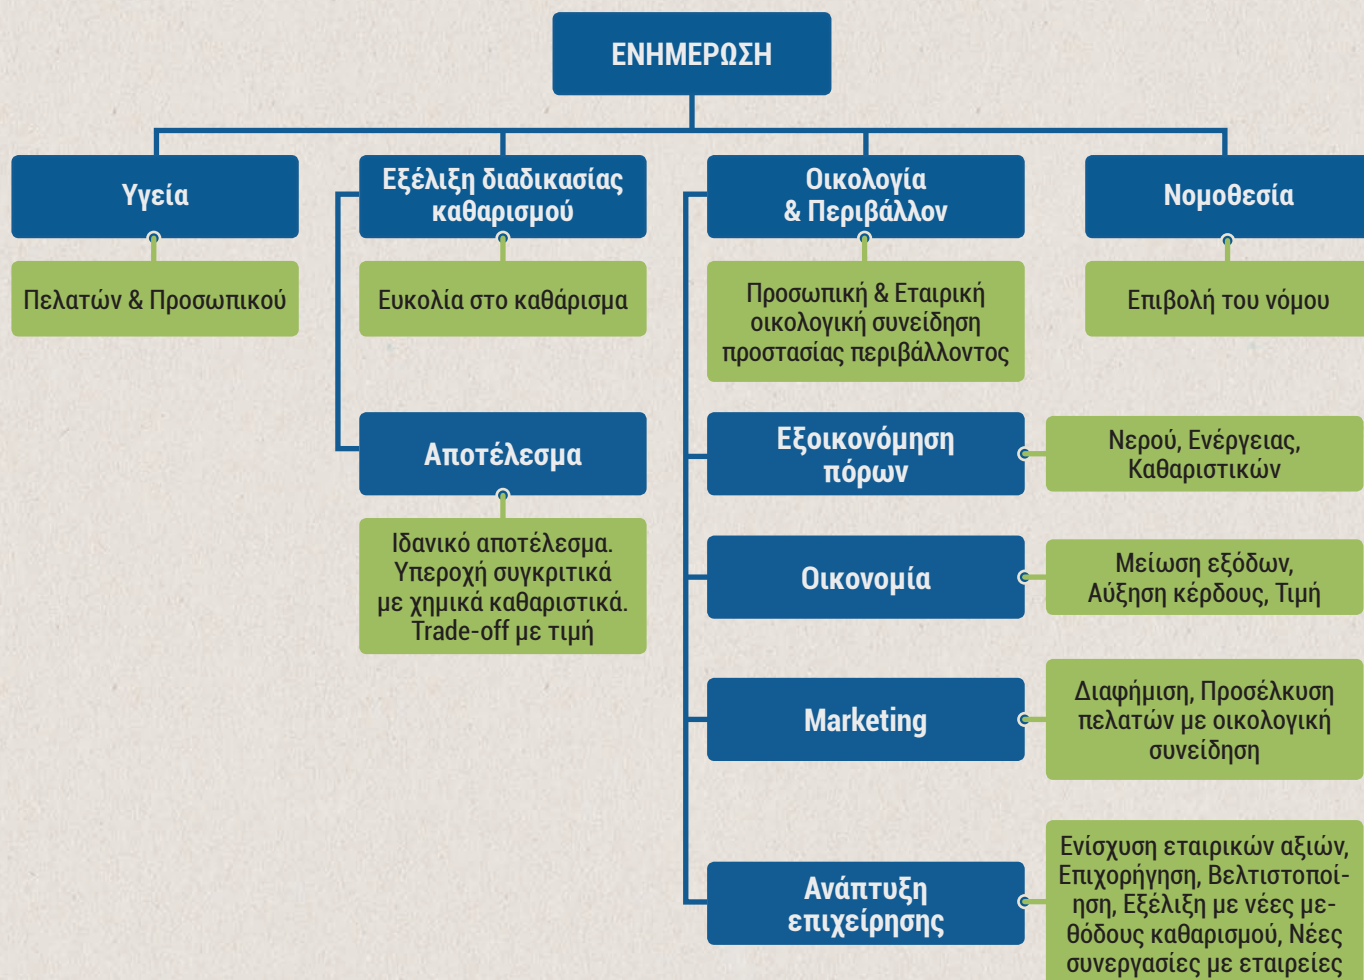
ΕΝΗΜΕΡΩΣΗ

Υγεία

Πελατών & Προσωπικού

Εξέλιξη διαδικασίας καθαρισμού

Ευκολία στο καθάρισμα

Αποτέλεσμα

Ιδανικό αποτέλεσμα. Υπεροχή συγκριτικά με χημικά καθαριστικά. Trade-off με τιμή

Οικολογία & Περιβάλλον

Προσωπική & Εταιρική οικολογική συνείδηση προστασίας περιβάλλοντος

Εξοικονόμηση πόρων

Νερού, Ενέργειας, Καθαριστικών

Οικονομία

Μείωση εξόδων, Αύξηση κέρδους, Τιμή

Marketing

Διαφήμιση, Προσέλκυση πελατών με οικολογική συνείδηση

Ανάπτυξη επιχείρησης

Ενίσχυση εταιρικών αξιών, Επιχορήγηση, Βελτιστοποίηση, Εξέλιξη με νέες μεθόδους καθαρισμού, Νέες συνεργασίες με εταιρείες

Νομοθεσία

Επιβολή του νόμου